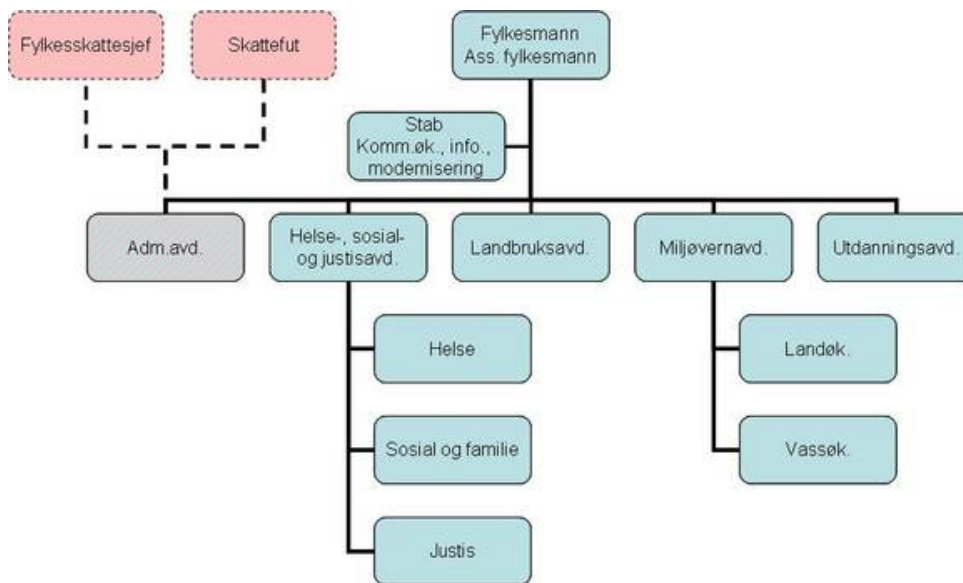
Fylkesskattesjef

Skattefut

Fylkesmann
Ass. fylkesmann

Stab
Komm.øk., info., modernisering

Adm.avd.

Helse-, sosial- og justisavd.

Landbruksavd.

Miljøvernavd.

Utdanningsavd.

Helse

Sosial og familie

Justis

Landøk.

Vassøk.